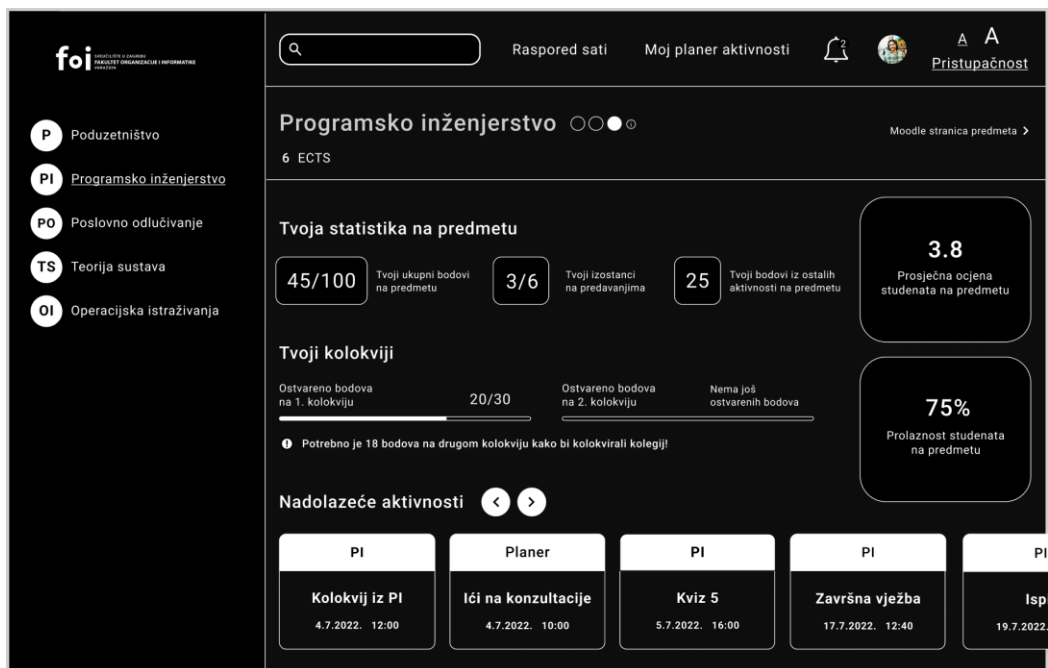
foi SVEUČILIŠTE U ZAGREBU FAKULTET ORGANIZACIJE I INFORMATIKE VARAŽDIN

P Poduzetništvo
PI Programsko inženjerstvo
PO Poslovno odlučivanje
TS Teorija sustava
OI Operacijska istraživanja

Raspored sati Moj planer aktivnosti 2 A A Pristupačnost

Programsko inženjerstvo
6 ECTS

Moodle stranica predmeta >

Tvoja statistika na predmetu

45/100 Tvoji ukupni bodovi na predmetu
3/6 Tvoji izostanci na predavanjima
25 Tvoji bodovi iz ostalih aktivnosti na predmetu

3.8
Prosječna ocjena studenata na predmetu

Tvoji kolokviji

Ostvareno bodova na 1. kolokviju 20/30
Ostvareno bodova na 2. kolokviju Nema još ostvarenih bodova

Potrebno je 18 bodova na drugom kolokviju kako bi kolokvirali kolegij!

75%
Prolaznost studenata na predmetu

Nadolazeće aktivnosti

| PI | Planer | PI | PI | PI |
|---|---|---|---|---|
| Kolokvij iz PI | Ići na konzultacije | Kviz 5 | Završna vježba | Isp |
| 4.7.2022. 12:00 | 4.7.2022. 10:00 | 5.7.2022. 16:00 | 17.7.2022. 12:40 | 19.7.2022. |